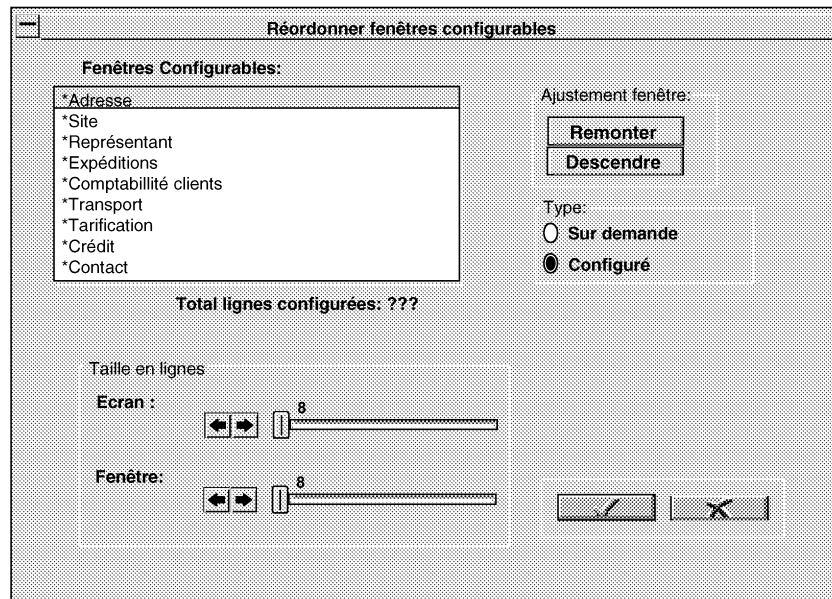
Réordonner fenêtres configurables

Fenêtres Configurables:

*Adresse
*Site
*Représentant
*Expéditions
*Comptabillité clients
*Transport
*Tarification
*Crédit
*Contact

Total lignes configurées: ???

Ajustement fenêtre:

Remonter

Descendre

Type:

Sur demande

Configuré

Taille en lignes

Ecran :

8

Fenêtre:

8